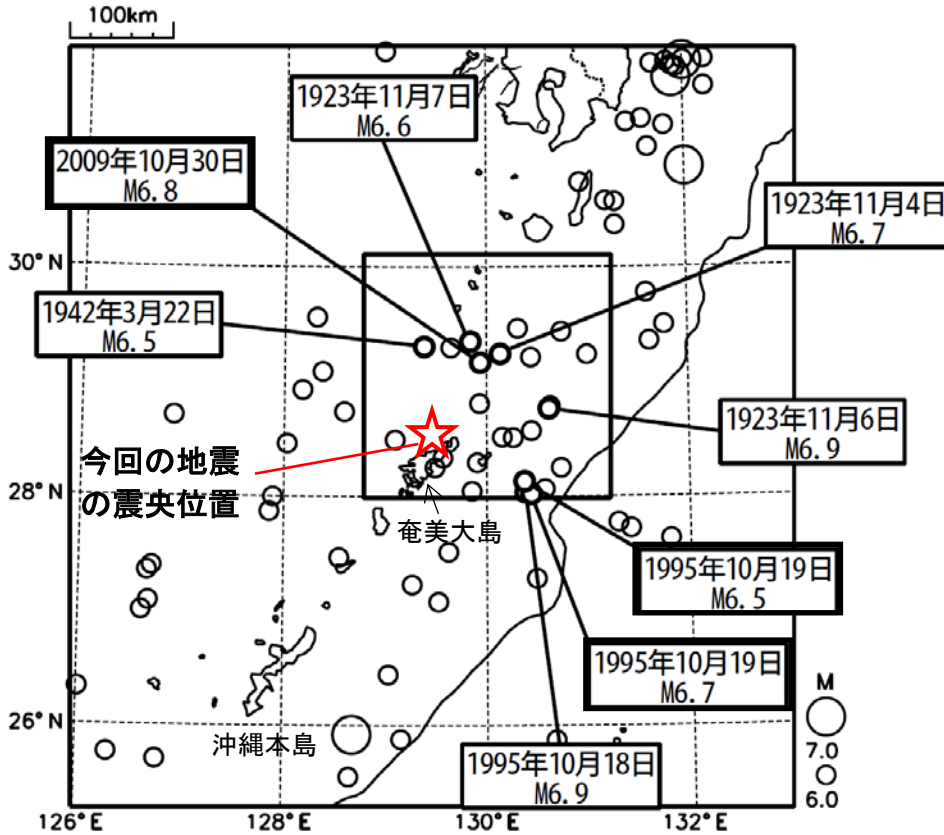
100km

1923年11月7日
M6.6

2009年10月30日
M6.8

1923年11月4日
M6.7

30° N

1942年3月22日
M6.5

1923年11月6日
M6.9

今回の地震の震央位置

28° N

奄美大島

1995年10月19日
M6.5

1995年10月19日
M6.7

M
7.0
6.0

26° N

沖縄本島

1995年10月18日
M6.9

126° E
128° E
130° E
132° E